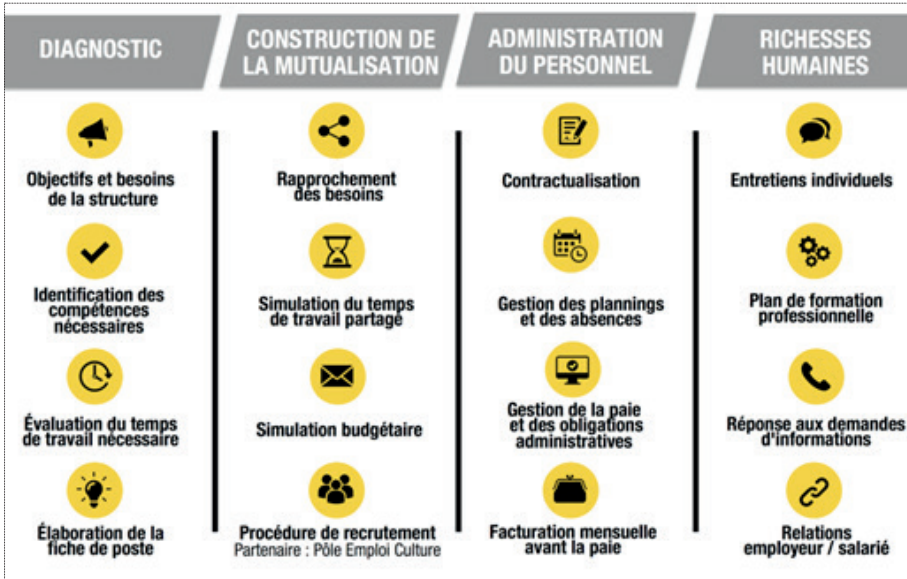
DIAGNOSTIC

Objectifs et besoins de la structure

Identification des compétences nécessaires

Évaluation du temps de travail nécessaire

Élaboration de la fiche de poste

CONSTRUCTION DE LA MUTUALISATION

Rapprochement des besoins

Simulation du temps de travail partagé

Simulation budgétaire

Procédure de recrutement
Partenaire : Pôle Emploi Culture

ADMINISTRATION DU PERSONNEL

Contractualisation

Gestion des plannings et des absences

Gestion de la paie et des obligations administratives

Facturation mensuelle avant la paie

RICHESSES HUMAINES

Entretiens individuels

Plan de formation professionnelle

Réponse aux demandes d'informations

Relations employeur / salarié